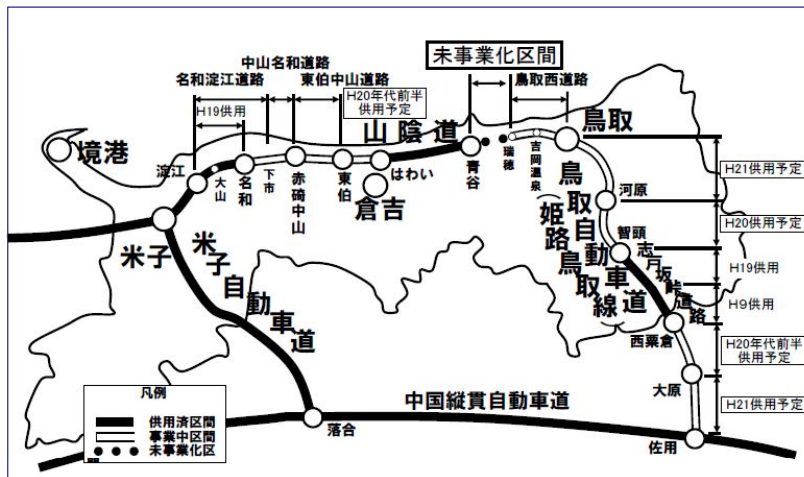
未事業化区間

中山名和道路

名和淀江道路

東伯中山道路

鳥取西道路

H19供用

H20年代前半供用予定

山陰道

鳥取

境港

淀江

大山

名和

下市

赤碕中山

東伯

はわい

倉吉

青谷

瑞穂

吉岡温泉

鳥取自動車道

(姫路鳥取線)

河原

智頭

志戸坂峠道路

H21供用予定

H20供用予定

H19供用

H9供用

H20年代前半供用予定

H21供用予定

米子

米子自動車道

西粟倉

大原

佐用

中国縦貫自動車道

落合

凡例

供用済区間

事業中区間

未事業化区